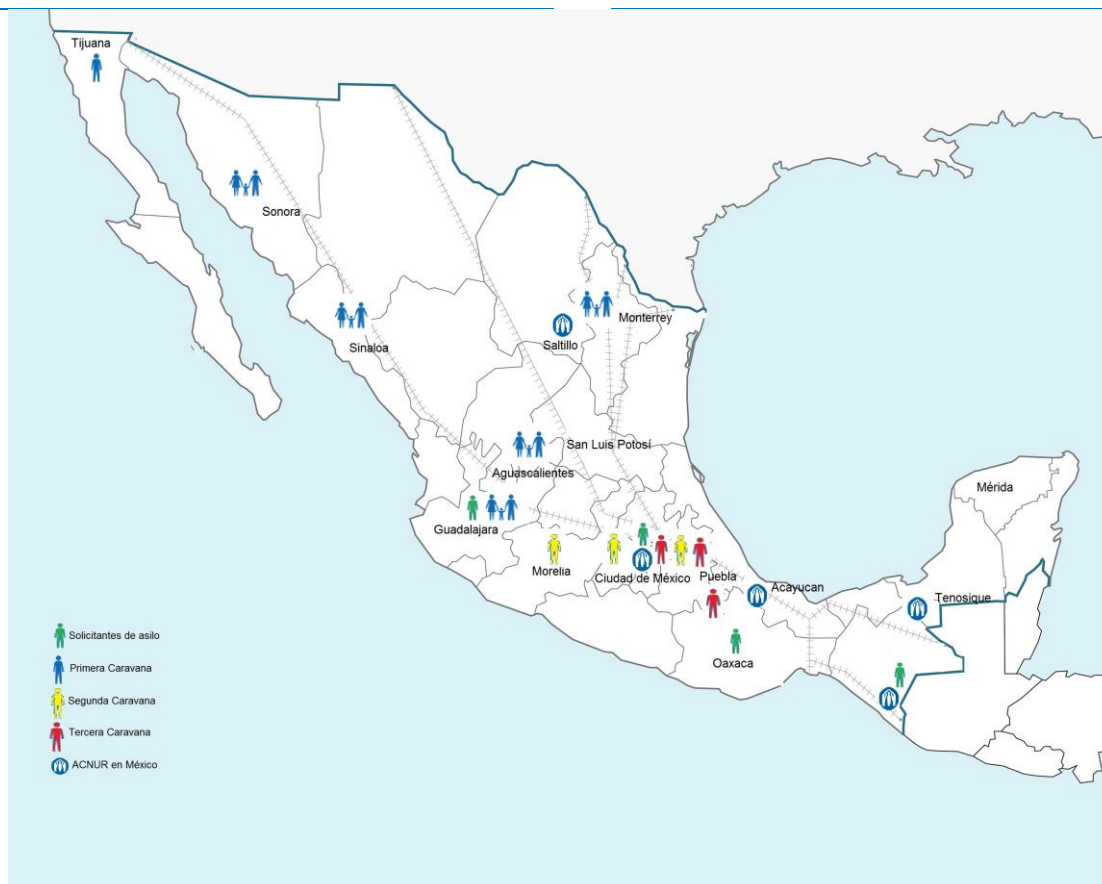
Tijuana

Sonora

Sinaloa

Saltillo

Monterrey

San Luis Potosí

Aguascalientes

Mérida

Guadalajara

Morelia

Ciudad de México

Puebla

Acayucan

Tenosique

Oaxaca

Solicitantes de asilo

Primera Caravana

Segunda Caravana

Tercera Caravana

ACNUR en México